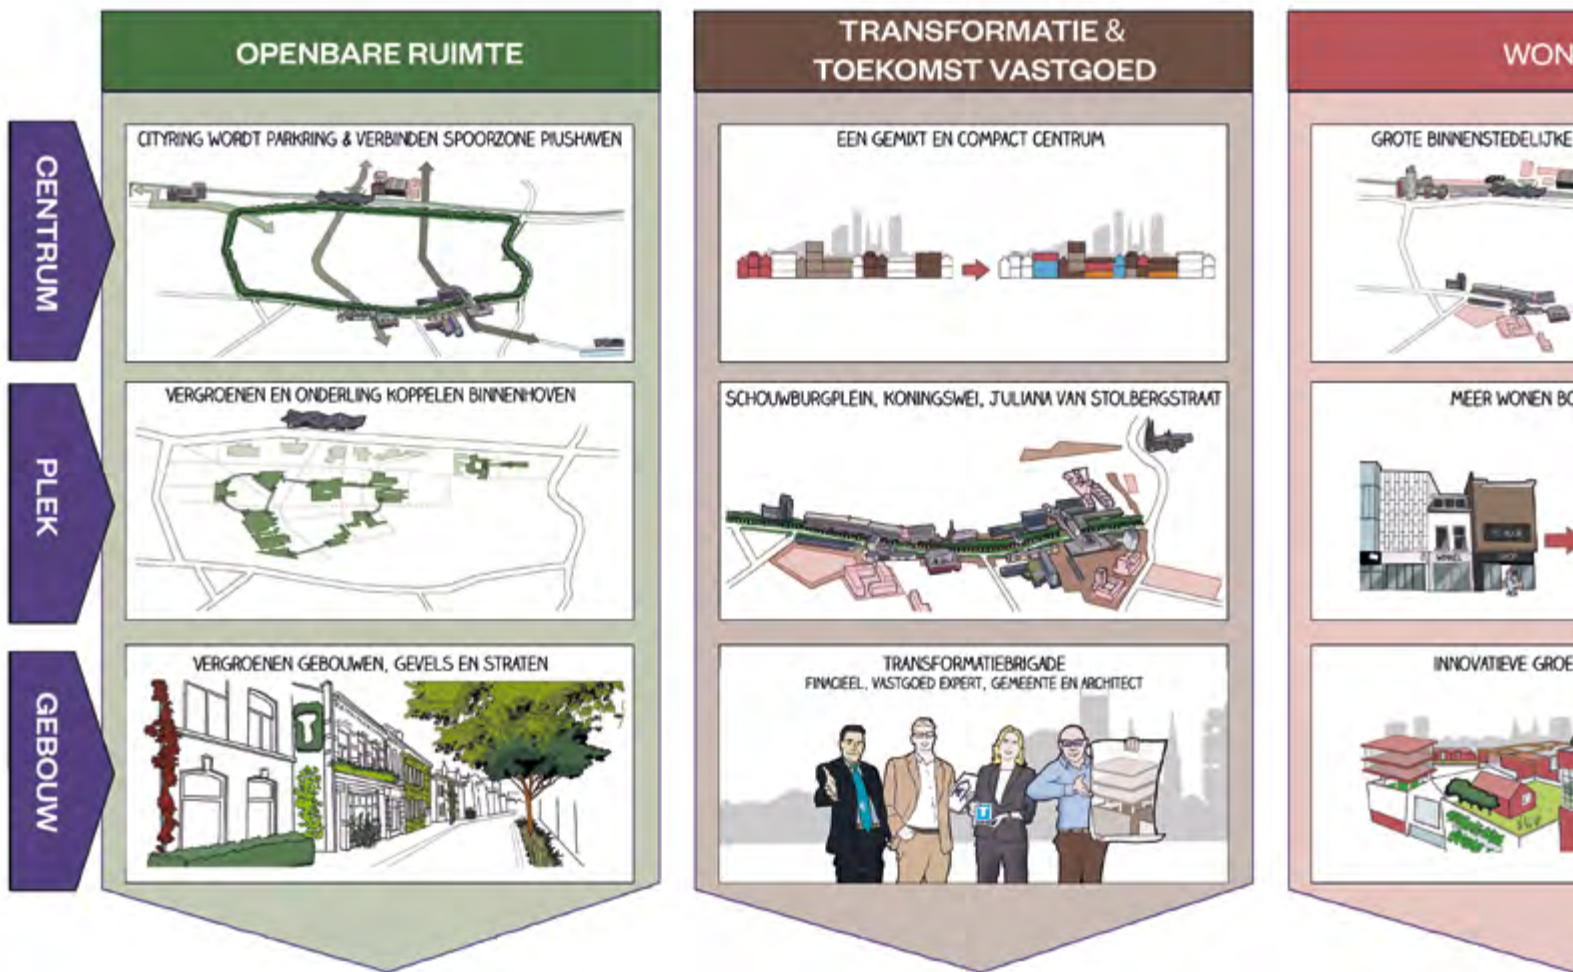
OPENBARE RUIMTE

TRANSFORMATIE & TOEKOMST VASTGOED

WON

CENTRUM

PLEK

GEBOUW

CITYRING WORDT PARKRING & VERBINDEN SPOORZONE PIUSHAVEN

EEN GEMIXT EN COMPACT CENTRUM

GROTE BINNENSTEDELIJKE

VERGROENEN EN ONDERLING KOPPELEN BINNENHOVEN

SCHOUWBURGPLEIN, KONINGSWEI, JULIANA VAN STOLBERGSTRAAT

MEER WONEN BO

VERGROENEN GEBOUWEN, GEVELS EN STRATEN

TRANSFORMATIEBRIGADE
FINACIEEL, VASTGOED EXPERT, GEMEENTE EN ARCHITECT

INNOVATIEVE GROE